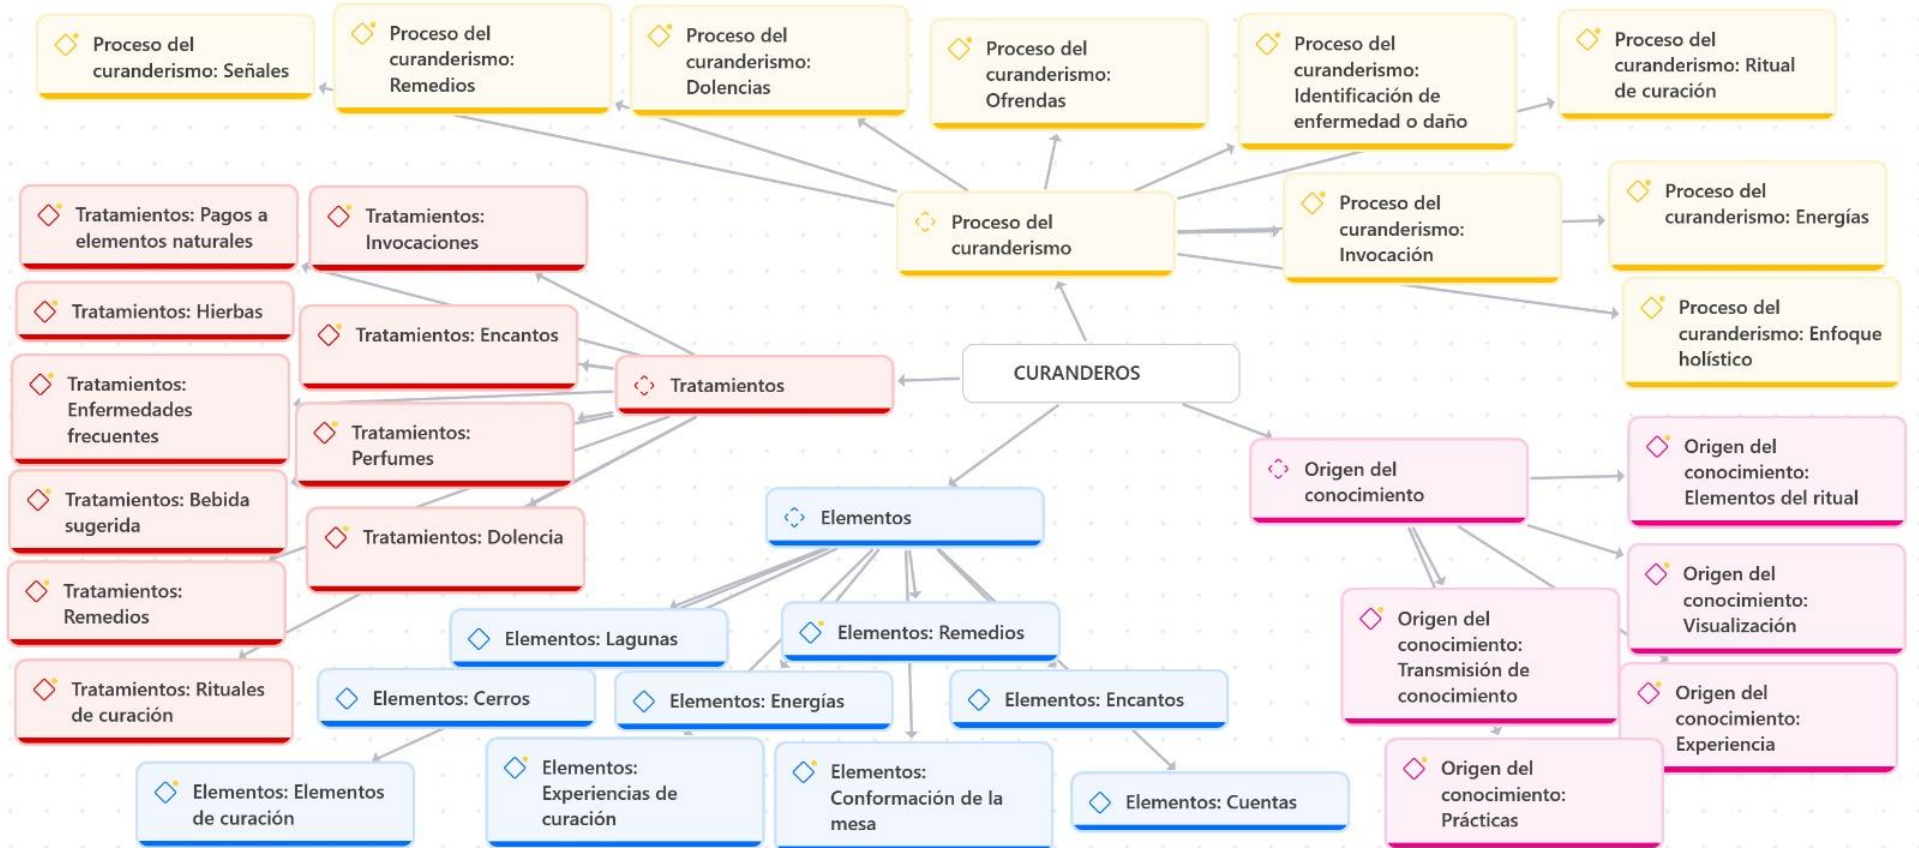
Proceso del curanderismo: Señales

Proceso del curanderismo: Remedios

Proceso del curanderismo: Dolencias

Proceso del curanderismo: Ofrendas

Proceso del curanderismo: Identificación de enfermedad o daño

Proceso del curanderismo: Ritual de curación

Tratamientos: Pagos a elementos naturales

Tratamientos: Invocaciones

Proceso del curanderismo

Proceso del curanderismo: Invocación

Proceso del curanderismo: Energías

Tratamientos: Hierbas

Tratamientos: Encantos

Proceso del curanderismo: Enfoque holístico

Tratamientos: Enfermedades frecuentes

Tratamientos

CURANDEROS

Tratamientos: Perfumes

Origen del conocimiento

Origen del conocimiento: Elementos del ritual

Tratamientos: Bebida sugerida

Elementos

Tratamientos: Dolencia

Tratamientos: Remedios

Origen del conocimiento: Visualización

Elementos: Lagunas

Elementos: Remedios

Origen del conocimiento: Transmisión de conocimiento

Tratamientos: Rituales de curación

Elementos: Cerros

Elementos: Energías

Elementos: Encantos

Origen del conocimiento: Experiencia

Elementos: Elementos de curación

Elementos: Experiencias de curación

Elementos: Conformación de la mesa

Elementos: Cuentas

Origen del conocimiento: Prácticas